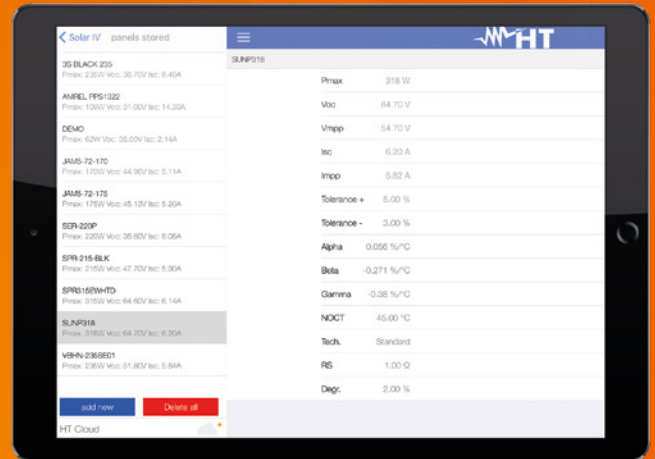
< Solar IV panels stored

3S BLACK 235
Pmax: 235W Voc: 36.70V Isc: 8.40A

AMREL PPS1322
Pmax: 10W Voc: 21.00V Isc: 14.20A

DEMO
Pmax: 62W Voc: 38.00V Isc: 2.14A

JAM5-72-170
Pmax: 170W Voc: 44.96V Isc: 5.11A

JAM5-72-175
Pmax: 175W Voc: 45.13V Isc: 5.20A

SER-220P
Pmax: 220W Voc: 36.60V Isc: 8.06A

SPR-215-BLK
Pmax: 215W Voc: 47.70V Isc: 5.90A

SPR315EWHTD
Pmax: 315W Voc: 64.60V Isc: 6.14A

SUNP318
Pmax: 318W Voc: 64.70V Isc: 6.20A

VBHN-235SE01
Pmax: 235W Voc: 51.80V Isc: 5.84A

add new
Delete all

HT Cloud

HT

SUNP318

| | |
|---|---|
| Pmax | 318 W |
| Voc | 64.70 V |
| Vmpp | 54.70 V |
| Isc | 6.20 A |
| Impp | 5.82 A |
| Tolerance + | 5.00 % |
| Tolerance - | 3.00 % |
| Alpha | 0.056 %/°C |
| Beta | -0.271 %/°C |
| Gamma | -0.38 %/°C |
| NOCT | 45.00 °C |
| Tech. | Standard |
| RS | 1.00 Ω |
| Degr. | 2.00 % |